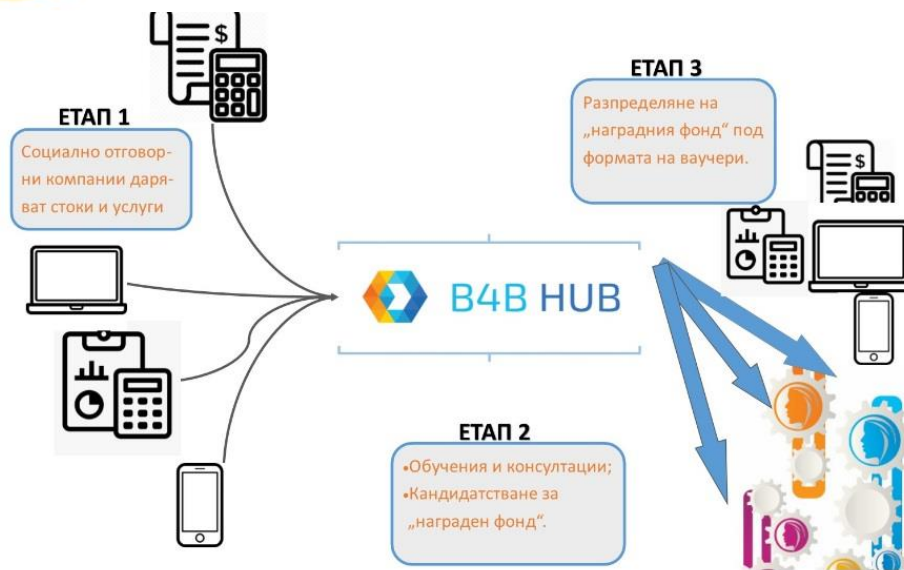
ЕТАП 1

Социално отговорни компании даряват стоки и услуги

B4B HUB

ЕТАП 3

Разпределяне на „наградния фонд“ под формата на ваучери.

ЕТАП 2

•Обучения и консултации;
•Кандидатстване за „награден фонд“.